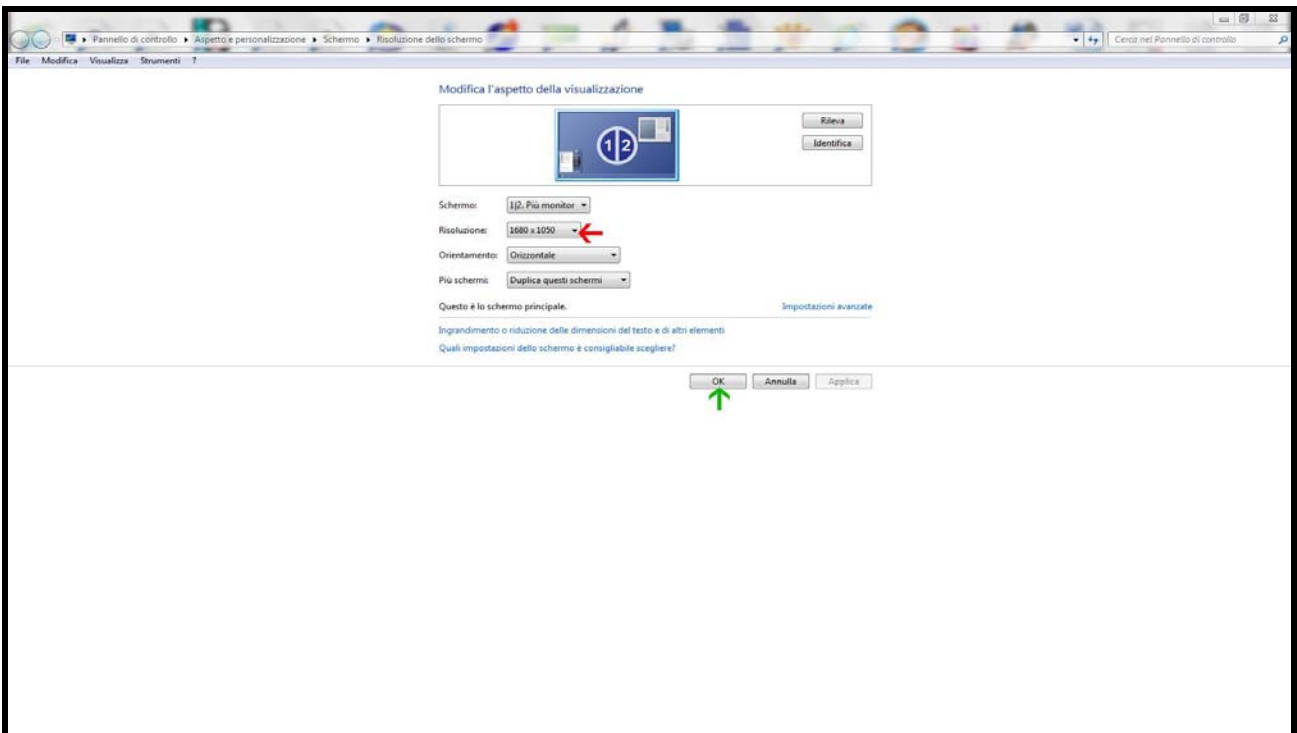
Pannello di controllo ▸ Aspetto e personalizzazione ▸ Schermo ▸ Risoluzione dello schermo

Cerca nel Pannello di controllo

File Modifica Visualizza Strumenti ?

Modifica l'aspetto della visualizzazione

1|2

Rileva

Identifica

Schermo: 1|2. Più monitor

Risoluzione: 1680 x 1050

Orientamento: Orizzontale

Più schermi: Duplica questi schermi

Questo è lo schermo principale.

Impostazioni avanzate

Ingrandimento o riduzione delle dimensioni del testo e di altri elementi

Quali impostazioni dello schermo è consigliabile scegliere?

OK

Annulla

Applica